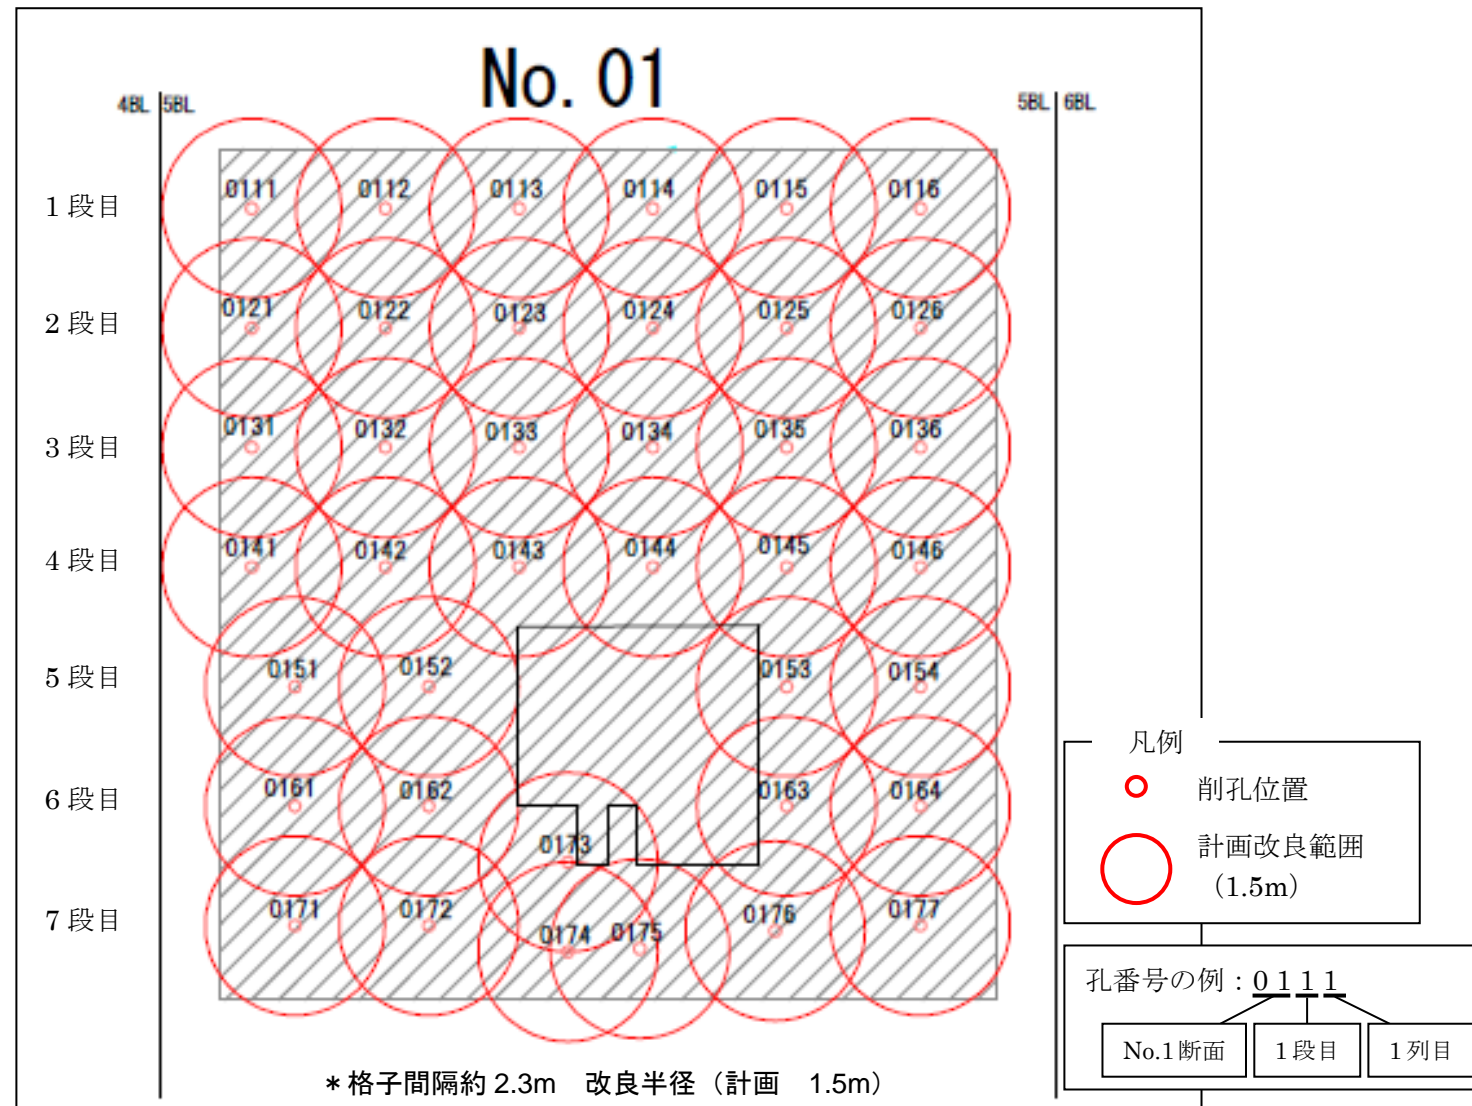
No. 01

4BL 5BL

5BL 6BL

1 段目
2 段目
3 段目
4 段目
5 段目
6 段目
7 段目

0111 0112 0113 0114 0115 0116
0121 0122 0123 0124 0125 0126
0131 0132 0133 0134 0135 0136
0141 0142 0143 0144 0145 0146
0151 0152 0153 0154
0161 0162 0163 0164
0173
0171 0172 0174 0175 0176 0177

＊格子間隔約 2.3m 改良半径（計画 1.5m）

凡例
削孔位置
計画改良範囲（1.5m）

孔番号の例：0111
No.1断面
1段目
1列目